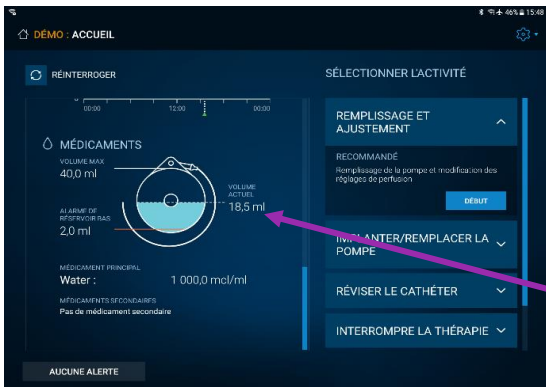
46% 15:48

DÉMO : ACCUEIL

RÉINTERROGER

00:00 12:00 00:00

MÉDICAMENTS

VOLUME MAX
40,0 ml

ALARME DE RÉSERVOIR BAS
2,0 ml

VOLUME ACTUEL
18,5 ml

MÉDICAMENT PRINCIPAL
Water : 1 000,0 mcl/ml

MÉDICAMENTS SECONDAIRES
Pas de médicament secondaire

AUCUNE ALERTE

SÉLECTIONNER L'ACTIVITÉ

REMPLISSAGE ET AJUSTEMENT

RECOMMANDÉ
Remplissage de la pompe et modification des réglages de perfusion

DÉBUT

IMPLANTER/REMPLACER LA POMPE

RÉVISER LE CATHÉTER

INTERROMPRE LA THÉRAPIE